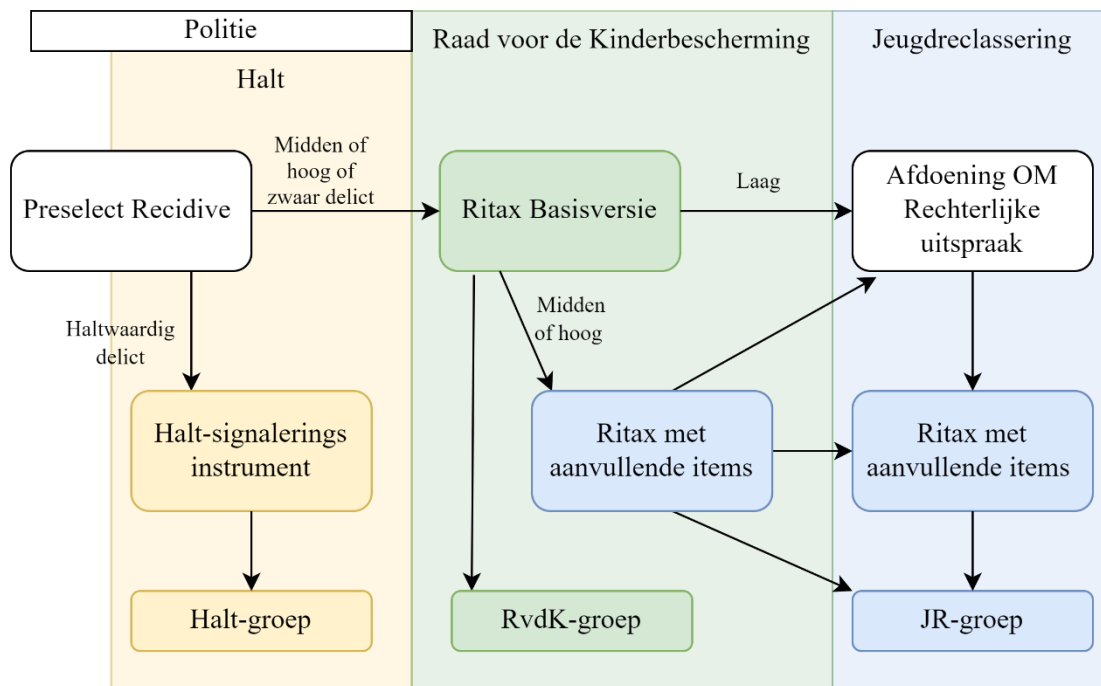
Politie

Halt

Raad voor de Kinderbescherming

Jeugdreclassering

Preselect Recidive

Midden of hoog of zwaar delict

Ritax Basisversie

Laag

Afdoening OM Rechterlijke uitspraak

Haltwaardig delict

Midden of hoog

Halt-signalerings instrument

Ritax met aanvullende items

Ritax met aanvullende items

Halt-groep

RvdK-groep

JR-groep